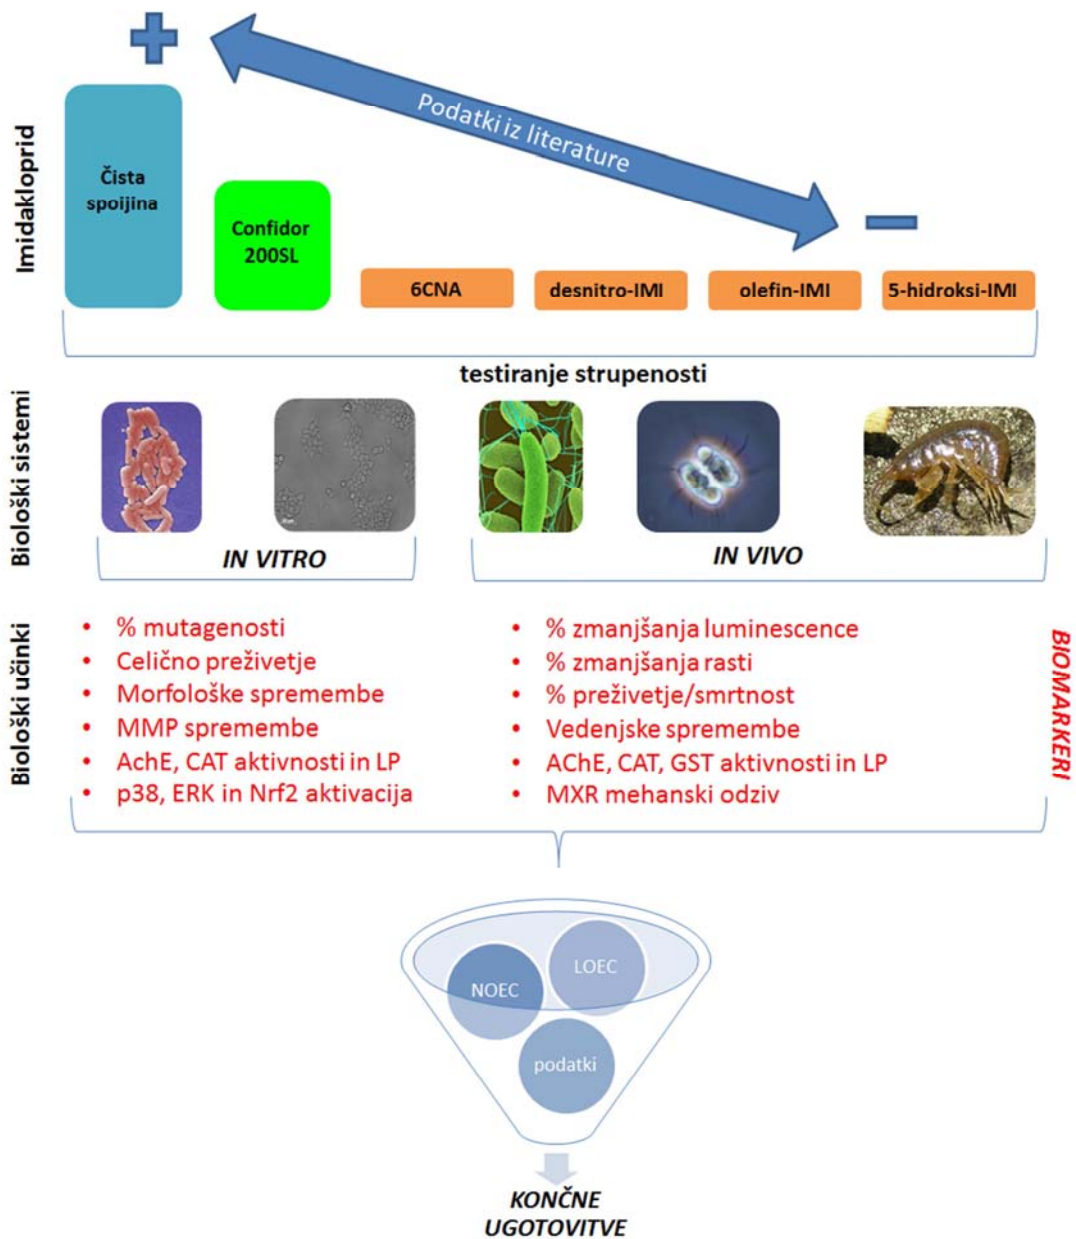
+

Podatki iz literature

−

Imidakloprid

Čista spojina

Confidor 200SL

6CNA

desnitro-IMI

olefin-IMI

5-hidroksi-IMI

testiranje strupenosti

Biološki sistemi

IN VITRO

IN VIVO

Biološki učinki

- % mutagenosti
- Celično preživetje
- Morfološke spremembe
- MMP spremembe
- AchE, CAT aktivnosti in LP
- p38, ERK in Nrf2 aktivacija

- % zmanjšanja luminescence
- % zmanjšanja rasti
- % preživetje/smrtnost
- Vedenjske spremembe
- AChE, CAT, GST aktivnosti in LP
- MXR mehanski odziv

BIOMARKERI

NOEC

LOEC

podatki

KONČNE UGOTOVITVE